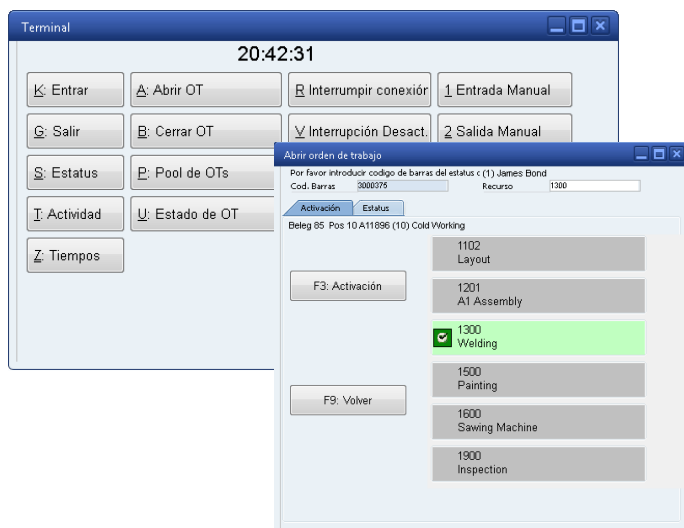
Terminal

20:42:31

K: Entrar

A: Abrir OT

R Interrumpir conexión

1 Entrada Manual

G: Salir

B: Cerrar OT

V Interrupción Desact.

2 Salida Manual

S: Estatus

P: Pool de OTs

T: Actividad

U: Estado de OT

Z: Tiempos

Abrir orden de trabajo

Por favor introducir codigo de barras del estatus c (1) James Bond

Cod. Barras 3000375 Recurso 1300

Activación Estatus

Beleg 85 Pos 10 A11896 (10) Cold Working

F3: Activación

F9: Volver

1102
Layout

1201
A1 Assembly

1300
Welding

1500
Painting

1600
Sawing Machine

1900
Inspection